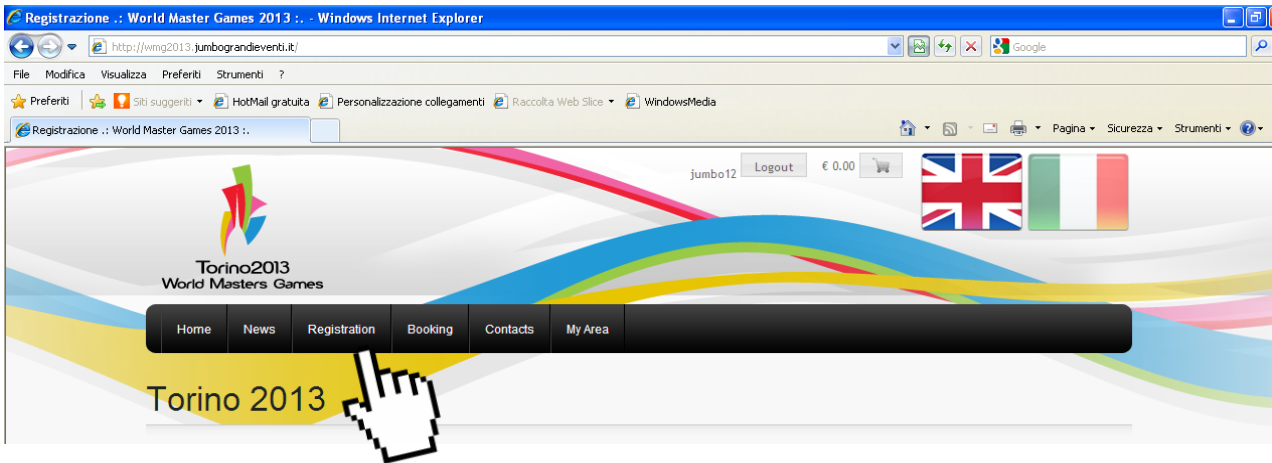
Registrazione .: World Master Games 2013 :. - Windows Internet Explorer

http://wmg2013.jumbograndieventi.it/

Google

File Modifica Visualizza Preferiti Strumenti ?

Preferiti | Siti suggeriti | HotMail gratuita | Personalizzazione collegamenti | Raccolta Web Slice | WindowsMedia

Registrazione .: World Master Games 2013 :.

Pagina | Sicurezza | Strumenti

jumbo12 Logout € 0.00

Torino2013
World Masters Games

Home | News | Registration | Booking | Contacts | My Area

Torino 2013